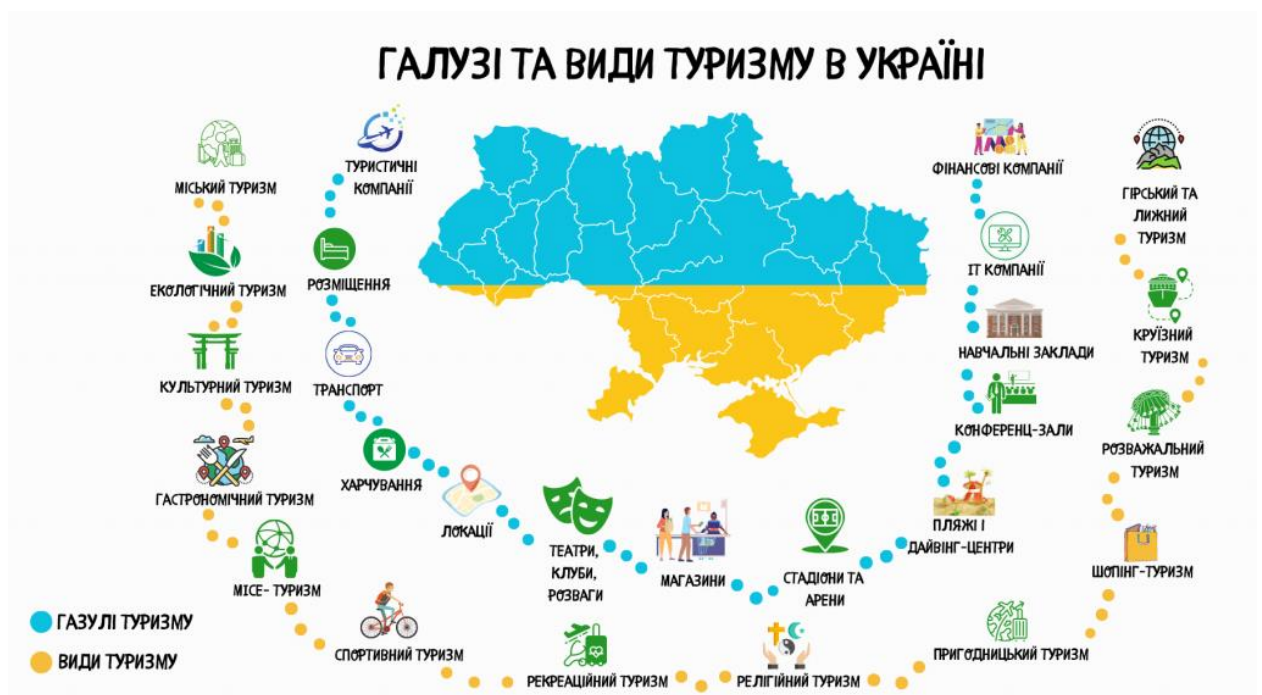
ГАЛУЗІ ТА ВИДИ ТУРИЗМУ В УКРАЇНІ

МІСЬКИЙ ТУРИЗМ

ЕКОЛОГІЧНИЙ ТУРИЗМ

КУЛЬТУРНИЙ ТУРИЗМ

ГАСТРОНОМІЧНИЙ ТУРИЗМ

MICE- ТУРИЗМ

СПОРТИВНИЙ ТУРИЗМ

ТУРИСТИЧНІ КОМПАНІЇ

РОЗМІЩЕННЯ

ТРАНСПОРТ

ХАРЧУВАННЯ

ЛОКАЦІЇ

ТЕАТРИ, КЛУБИ, РОЗВАГИ

МАГАЗИНИ

СТАДІОНИ ТА АРЕНИ

РЕКРЕАЦІЙНИЙ ТУРИЗМ

РЕЛІГІЙНИЙ ТУРИЗМ

ФІНАНСОВІ КОМПАНІЇ

IT КОМПАНІЇ

НАВЧАЛЬНІ ЗАКЛАДИ

КОНФЕРЕНЦ-ЗАЛИ

ПЛЯЖІ І ДАЙВІНГ-ЦЕНТРИ

ПРИГОДНИЦЬКИЙ ТУРИЗМ

ГІРСЬКИЙ ТА ЛИЖНИЙ ТУРИЗМ

КРУЇЗНИЙ ТУРИЗМ

РОЗВАЖАЛЬНИЙ ТУРИЗМ

ШОПІНГ-ТУРИЗМ

ГАЗУЛІ ТУРИЗМУ

ВИДИ ТУРИЗМУ